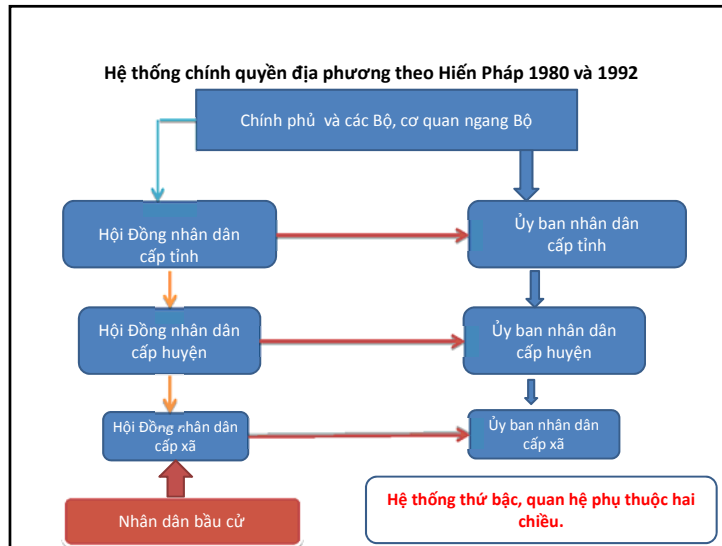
Hệ thống chính quyền địa phương theo Hiến Pháp 1980 và 1992

Chính phủ và các Bộ, cơ quan ngang Bộ

Hội Đồng nhân dân cấp tỉnh

Ủy ban nhân dân cấp tỉnh

Hội Đồng nhân dân cấp huyện

Ủy ban nhân dân cấp huyện

Hội Đồng nhân dân cấp xã

Ủy ban nhân dân cấp xã

Nhân dân bầu cử

Hệ thống thứ bậc, quan hệ phụ thuộc hai chiều.